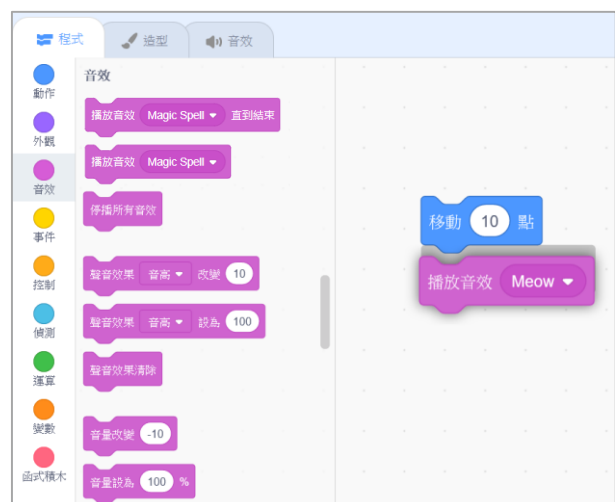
程式
造型
音效

動作
外觀
音效
事件
控制
偵測
運算
變數
函式積木

音效
播放音效 Magic Spell 直到結束
播放音效 Magic Spell
停播所有音效
聲音效果 音高 改變 10
聲音效果 音高 設為 100
聲音效果清除
音量改變 -10
音量設為 100 %

移動 10 點
播放音效 Meow